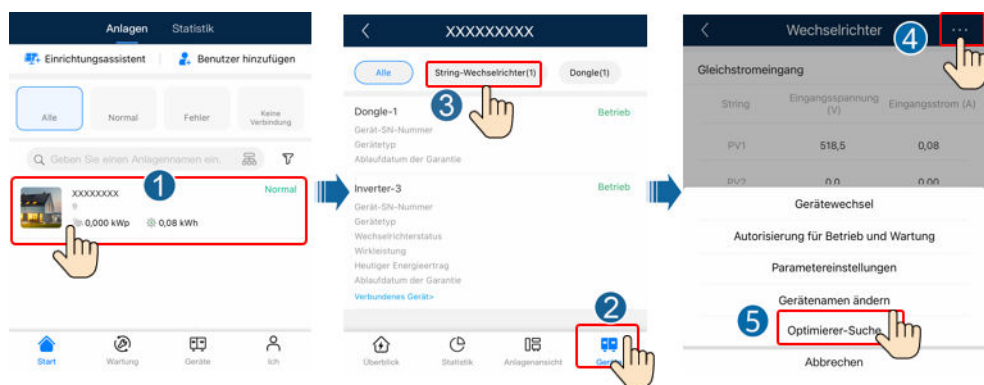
Anlagen Statistik

Einrichtungsassistent

Benutzer hinzufügen

Alle

Normal

Fehler

Keine Verbindung

Geben Sie einen Anlagennamen ein.

XXXXXXXX

Normal

0,000 kWp

0,08 kWh

1

Start

Wartung

Geräte

Ich

XXXXXXXXX

Alle

String-Wechselrichter(1)

Dongle(1)

3

Dongle-1

Betrieb

Gerät-SN-Nummer

Gerätetyp

Ablaufdatum der Garantie

Inverter-3

Betrieb

Gerät-SN-Nummer

Gerätetyp

Wechselrichterstatus

Wirkleistung

Heutiger Energieertrag

Ablaufdatum der Garantie

Verbundenes Gerät>

2

Überblick

Statistik

Anlagenansicht

Gerä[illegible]

Wechselrichter

4

Gleichstromeingang

| String | Eingangsspannung (V) | Eingangsstrom (A) |
|---|---|---|
| PV1 | 518,5 | 0,08 |
| PV2 | 0,0 | 0,00 |

Gerätewechsel

Autorisierung für Betrieb und Wartung

Parametereinstellungen

Gerätenamen ändern

5

Optimierer-Suche

Abbrechen